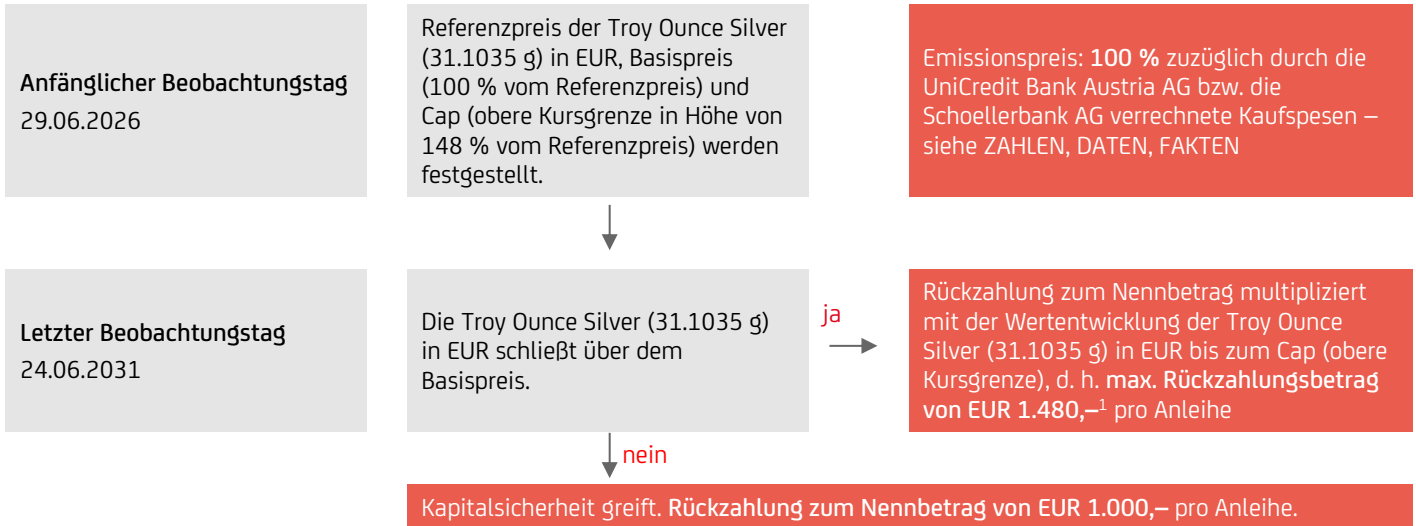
Anfänglicher Beobachtungstag
29.06.2026

Referenzpreis der Troy Ounce Silver (31.1035 g) in EUR, Basispreis (100 % vom Referenzpreis) und Cap (obere Kursgrenze in Höhe von 148 % vom Referenzpreis) werden festgestellt.

Emissionspreis: 100 % zuzüglich durch die UniCredit Bank Austria AG bzw. die Schoellerbank AG verrechnete Kaufspesen – siehe ZAHLEN, DATEN, FAKTEN

Letzter Beobachtungstag
24.06.2031

Die Troy Ounce Silver (31.1035 g) in EUR schließt über dem Basispreis.

ja

Rückzahlung zum Nennbetrag multipliziert mit der Wertentwicklung der Troy Ounce Silver (31.1035 g) in EUR bis zum Cap (obere Kursgrenze), d. h. max. Rückzahlungsbetrag von EUR 1.480,–$^1$ pro Anleihe

nein

Kapitalsicherheit greift. Rückzahlung zum Nennbetrag von EUR 1.000,– pro Anleihe.